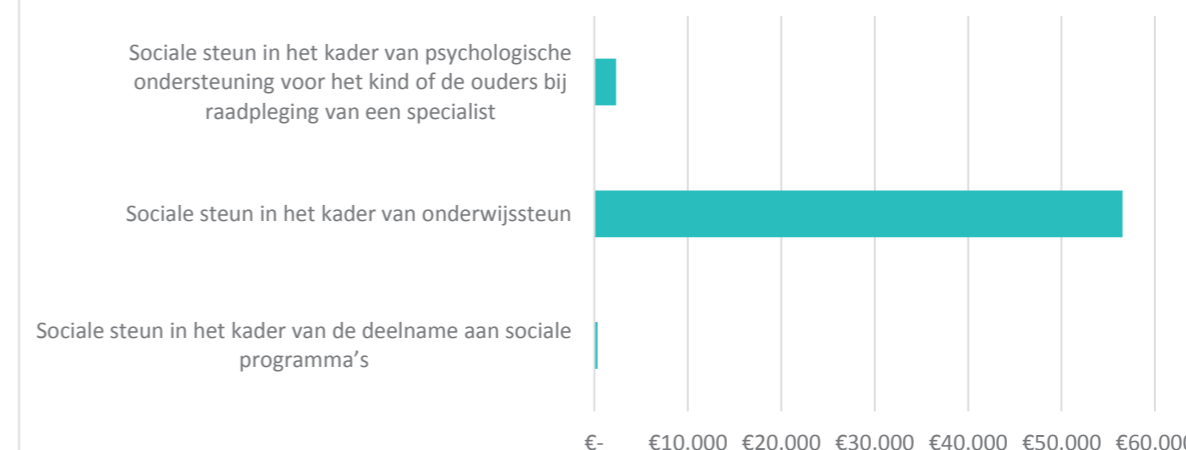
Sociale steun in het kader van psychologische ondersteuning voor het kind of de ouders bij raadpleging van een specialist

Sociale steun in het kader van onderwijssteun

Sociale steun in het kader van de deelname aan sociale programma's

€-
€10.000
€20.000
€30.000
€40.000
€50.000
€60.00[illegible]